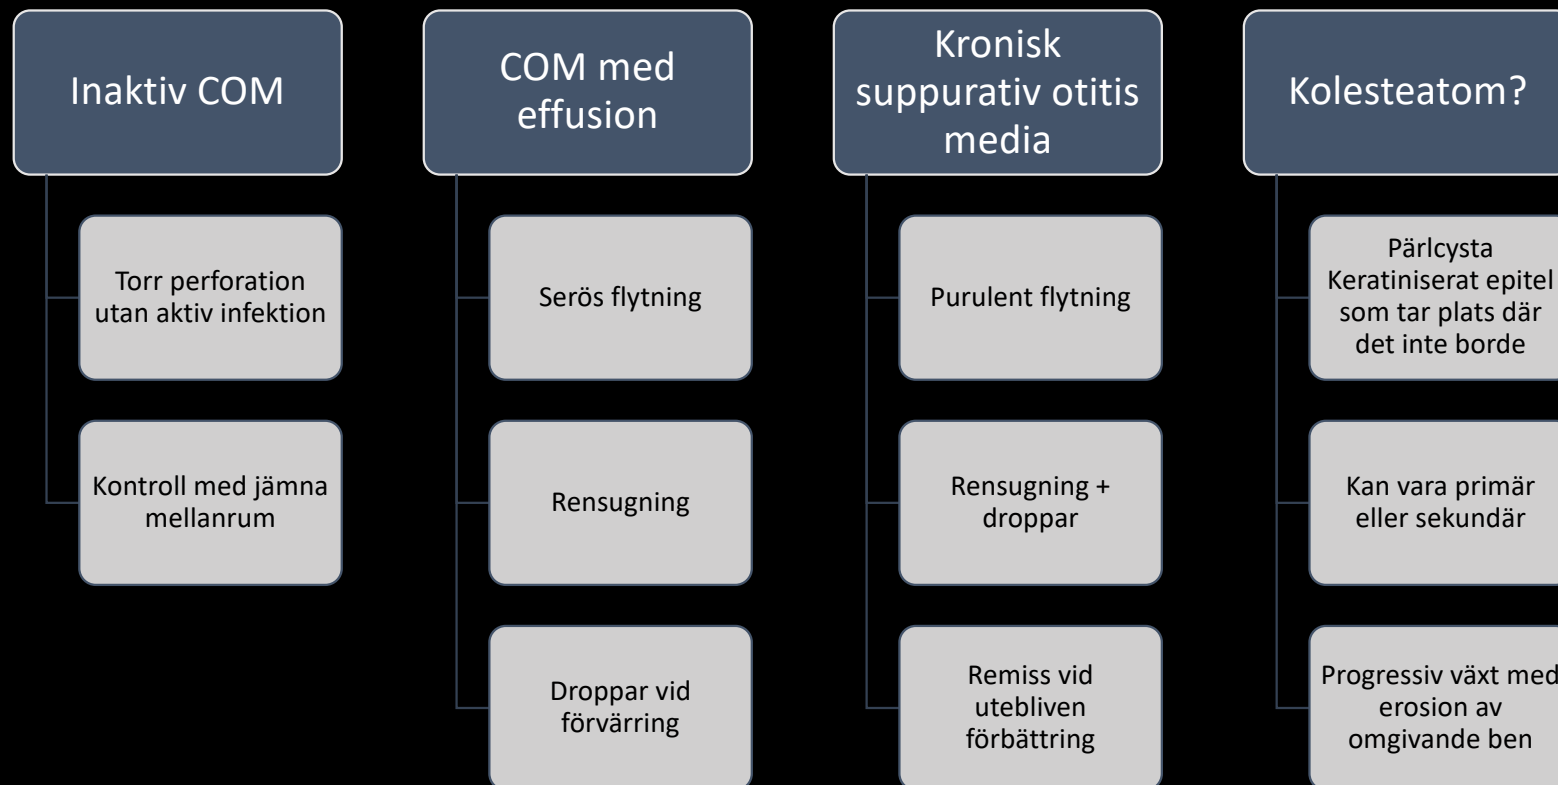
Inaktiv COM

Torr perforation utan aktiv infektion

Kontroll med jämna mellanrum

COM med effusion

Serös flytning

Rensugning

Droppar vid förvärring

Kronisk suppurativ otitis media

Purulent flytning

Rensugning + droppar

Remiss vid utebliven förbättring

Kolesteatom?

Pärlcysta
Keratiniserat epitel som tar plats där det inte borde

Kan vara primär eller sekundär

Progressiv växt med erosion av omgivande ben